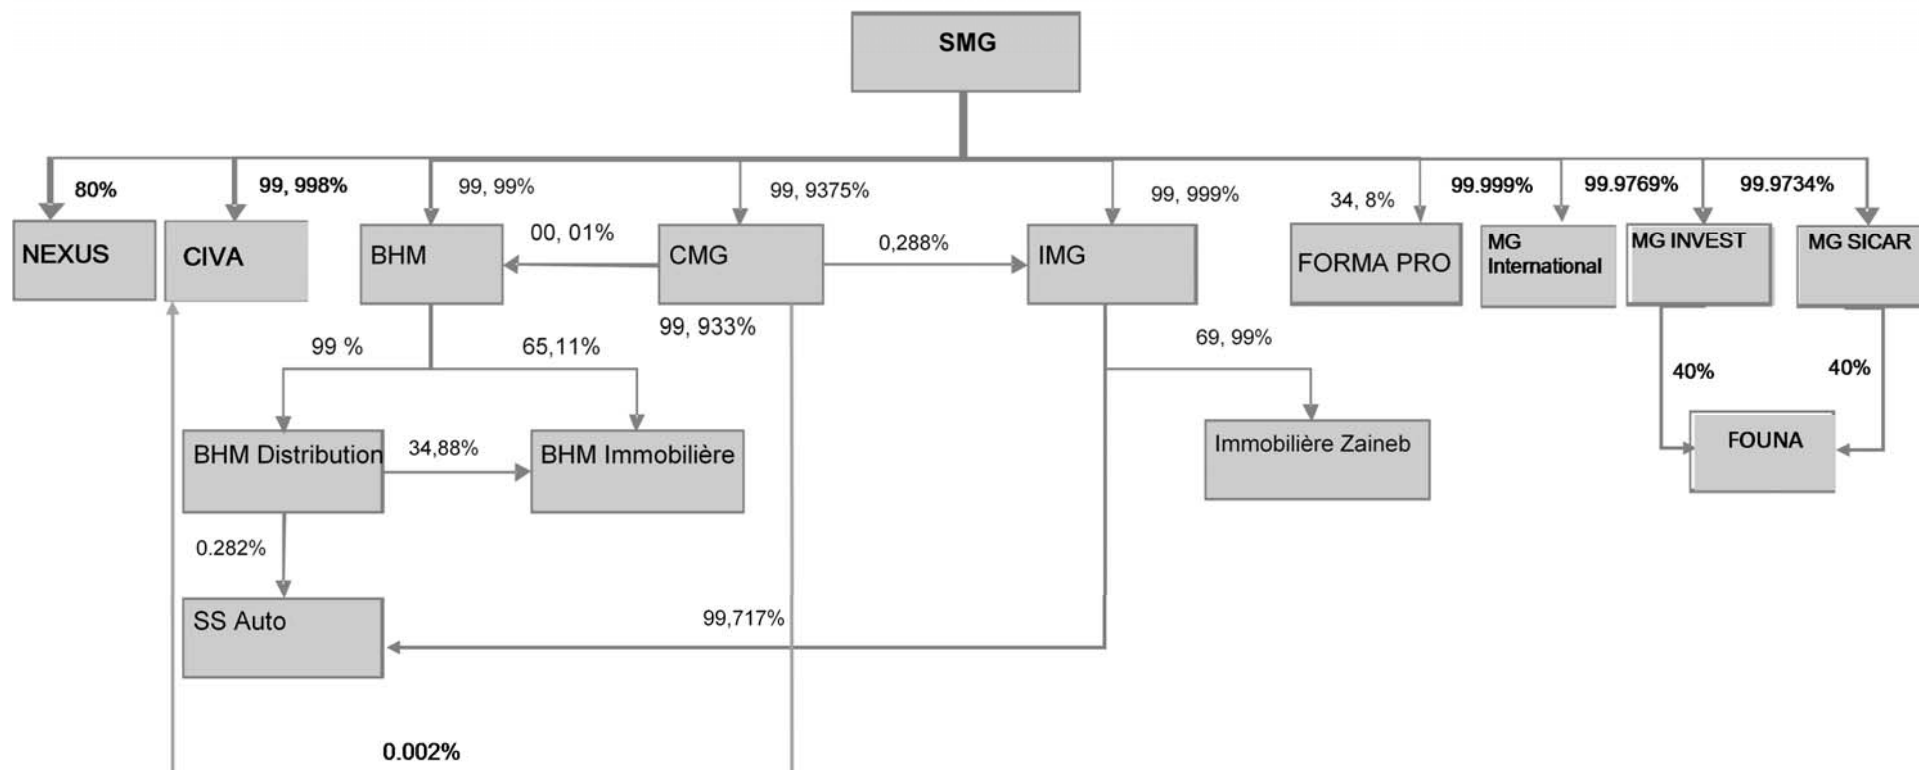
SMG

80%
99, 998%
99, 99%
99, 9375%
99, 999%
34, 8%
99.999%
99.9769%
99.9734%

NEXUS
CIVA
BHM
00, 01%
CMG
0,288%
IMG
FORMA PRO
MG International
MG INVEST
MG SICAR

99 %
65,11%
99, 933%
69, 99%
40%
40%

BHM Distribution
34,88%
BHM Immobilière
Immobilière Zaineb
FOUNA

0.282%

SS Auto
99,717%

0.002%